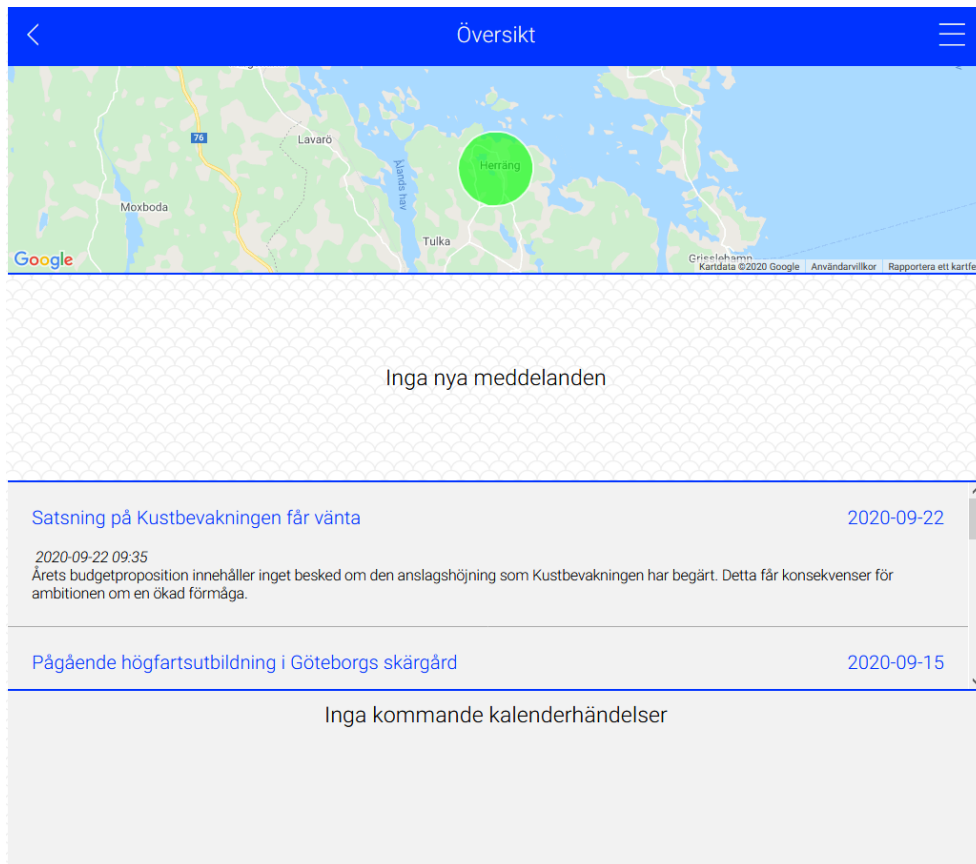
Översikt

76
Lavarö
Moxboda
Ålands hav
Herräng
Tulka
Grisslehamn
Google
Kartdata ©2020 Google Användarvillkor Rapportera ett kartfe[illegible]

Inga nya meddelanden

Satsning på Kustbevakningen får vänta 2020-09-22

2020-09-22 09:35
Årets budgetproposition innehåller inget besked om den anslagshöjning som Kustbevakningen har begärt. Detta får konsekvenser för ambitionen om en ökad förmåga.

Pågående högfartsutbildning i Göteborgs skärgård 2020-09-15

Inga kommande kalenderhändelser